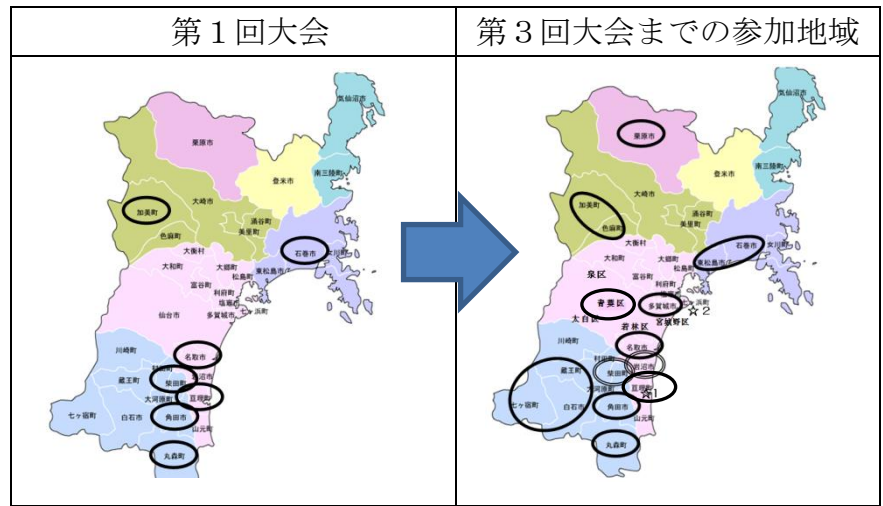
| 第１回大会 | 第３回大会までの参加地域 |
|---|---|
| 気仙沼市 栗原市 登米市 南三陸町 加美町 大崎市 涌谷町 色麻町 美里町 石巻市 女川町 大衡村 大和町 大郷町 東松島市 富谷町 利府町 松島町 塩竈市 仙台市 多賀城市 七ヶ浜町 川崎町 名取市 村田町 柴田町 岩沼市 蔵王町 大河原町 亘理町 七ヶ宿町 白石市 角田市 山元町 丸森町 | 気仙沼市 栗原市 登米市 南三陸町 加美町 大崎市 涌谷町 色麻町 美里町 石巻市 女川町 大衡村 大和町 大郷町 東松島市 泉区 富谷町 利府町 松島町 青葉区 多賀城市 七ヶ浜町 太白区 若林区 宮城野区 ☆2 川崎町 名取市 村田町 柴田町 岩沼市 蔵王町 大河原町 亘理町 ☆1 七ヶ宿町 白石市 角田市 山元町 丸森町 |